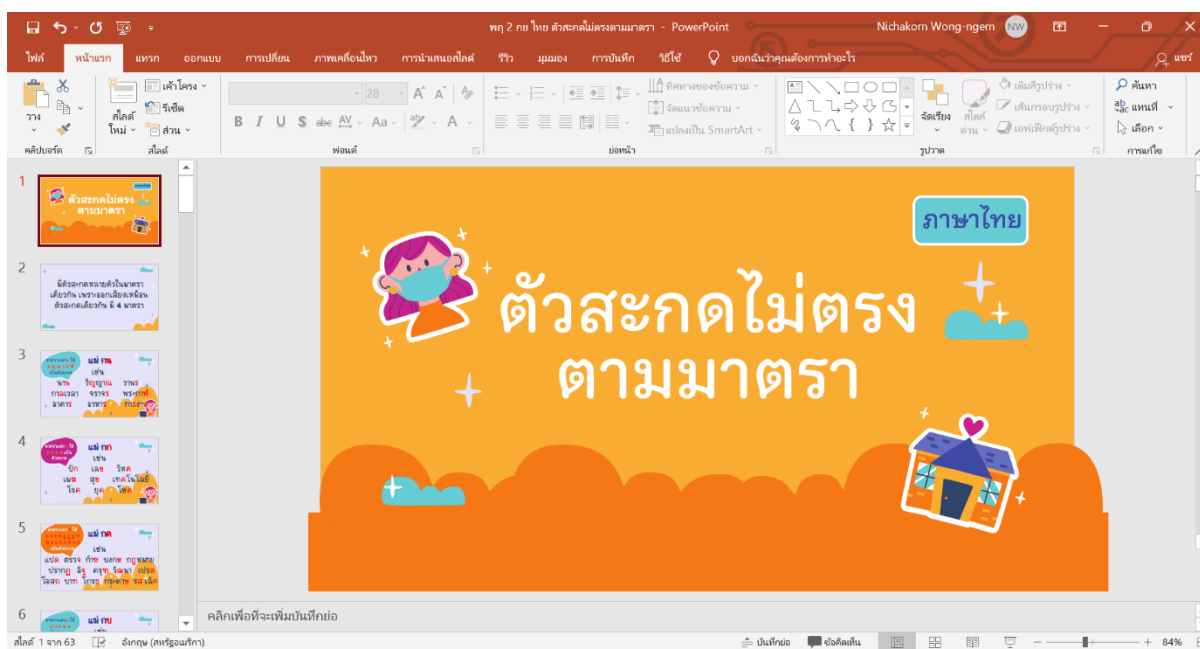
พฤ 2 กย ไทย ตัวสะกดไม่ตรงตามมาตรา - PowerPoint

Nichakorn Wong-ngern NW

ไฟล์ หน้าแรก แทรก ออกแบบ การเปลี่ยน ภาพเคลื่อนไหว การนำเสนอสไลด์ รีวิว มุมมอง การบันทึก วิธีใช้ บอกฉันว่าคุณต้องการทำอะไร แชร์

วาง คลิปบอร์ด สไลด์ใหม่ เค้าโครง รีเซ็ต ส่วน สไลด์ 28 ฟอนต์ ทิศทางของข้อความ จัดแนวข้อความ แปลงเป็น SmartArt ย่อหน้า จัดเรียง สไตล์ด่วน เติมรูปร่าง เส้นกรอบรูปร่าง เอฟเฟ็กต์รูปร่าง รูปวาด ค้นหา แทนที่ เลือก การแก้ไข

1
ภาษาไทย
ตัวสะกดไม่ตรงตามมาตรา

2
มีตัวสะกดหลายตัวในมาตรา เดียวกัน เพราะออกเสียงเหมือนตัวสะกดเดียวกัน มี 4 มาตรา

3
แม่ กน เช่น พาน วิญญาณ วาพร กาลเวลา จราจร พระกาฬ อาหาร อาคาร กำรัล

4
แม่ กก เช่น ปัก เลข วิหค เมฆ สุข เทคโนโลยี โรค ยุค เลิศ

5
แม่ กด เช่น แปด ตรวจ ก๊าซ บงกช กฎหมาย ปรากฏ อิฐ ครุฑ วิฒา เปรต โอสถ บาท เกรฐ กระดาษ ชมเล็ก

6
แม่ กบ เช่น

ภาษาไทย
ตัวสะกดไม่ตรง
ตามมาตรา

คลิกเพื่อเพิ่มบันทึกย่อ

สไลด์ 1 จาก 63 อังกฤษ (สหรัฐอเมริกา) บันทึกย่อ ข้อคิดเห็น 84%